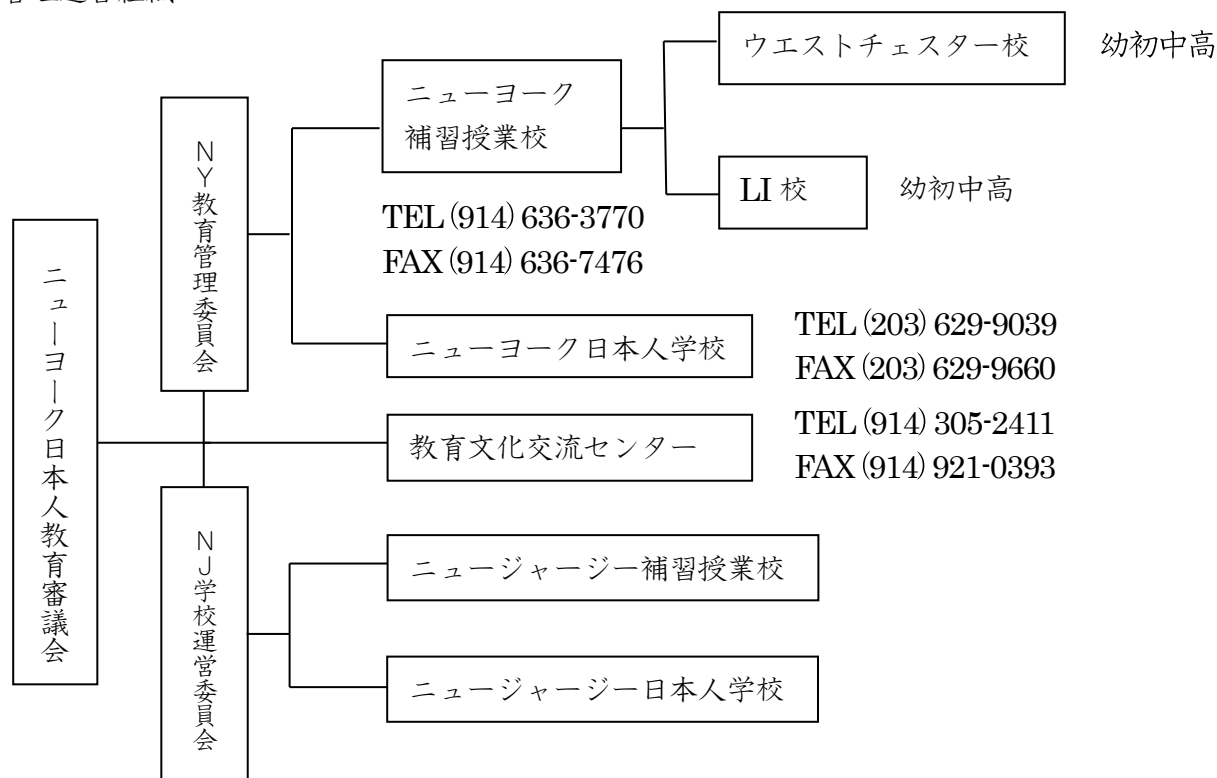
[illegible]

ニューヨーク日本人教育審議会

NY教育管理委員会

ニューヨーク補習授業校

TEL (914) 636-3770
FAX (914) 636-7476

ウエストチェスター校　幼初中高

LI 校　幼初中高

ニューヨーク日本人学校

TEL (203) 629-9039
FAX (203) 629-9660

教育文化交流センター

TEL (914) 305-2411
FAX (914) 921-0393

NJ学校運営委員会

ニュージャージー補習授業校

ニュージャージー日本人学校